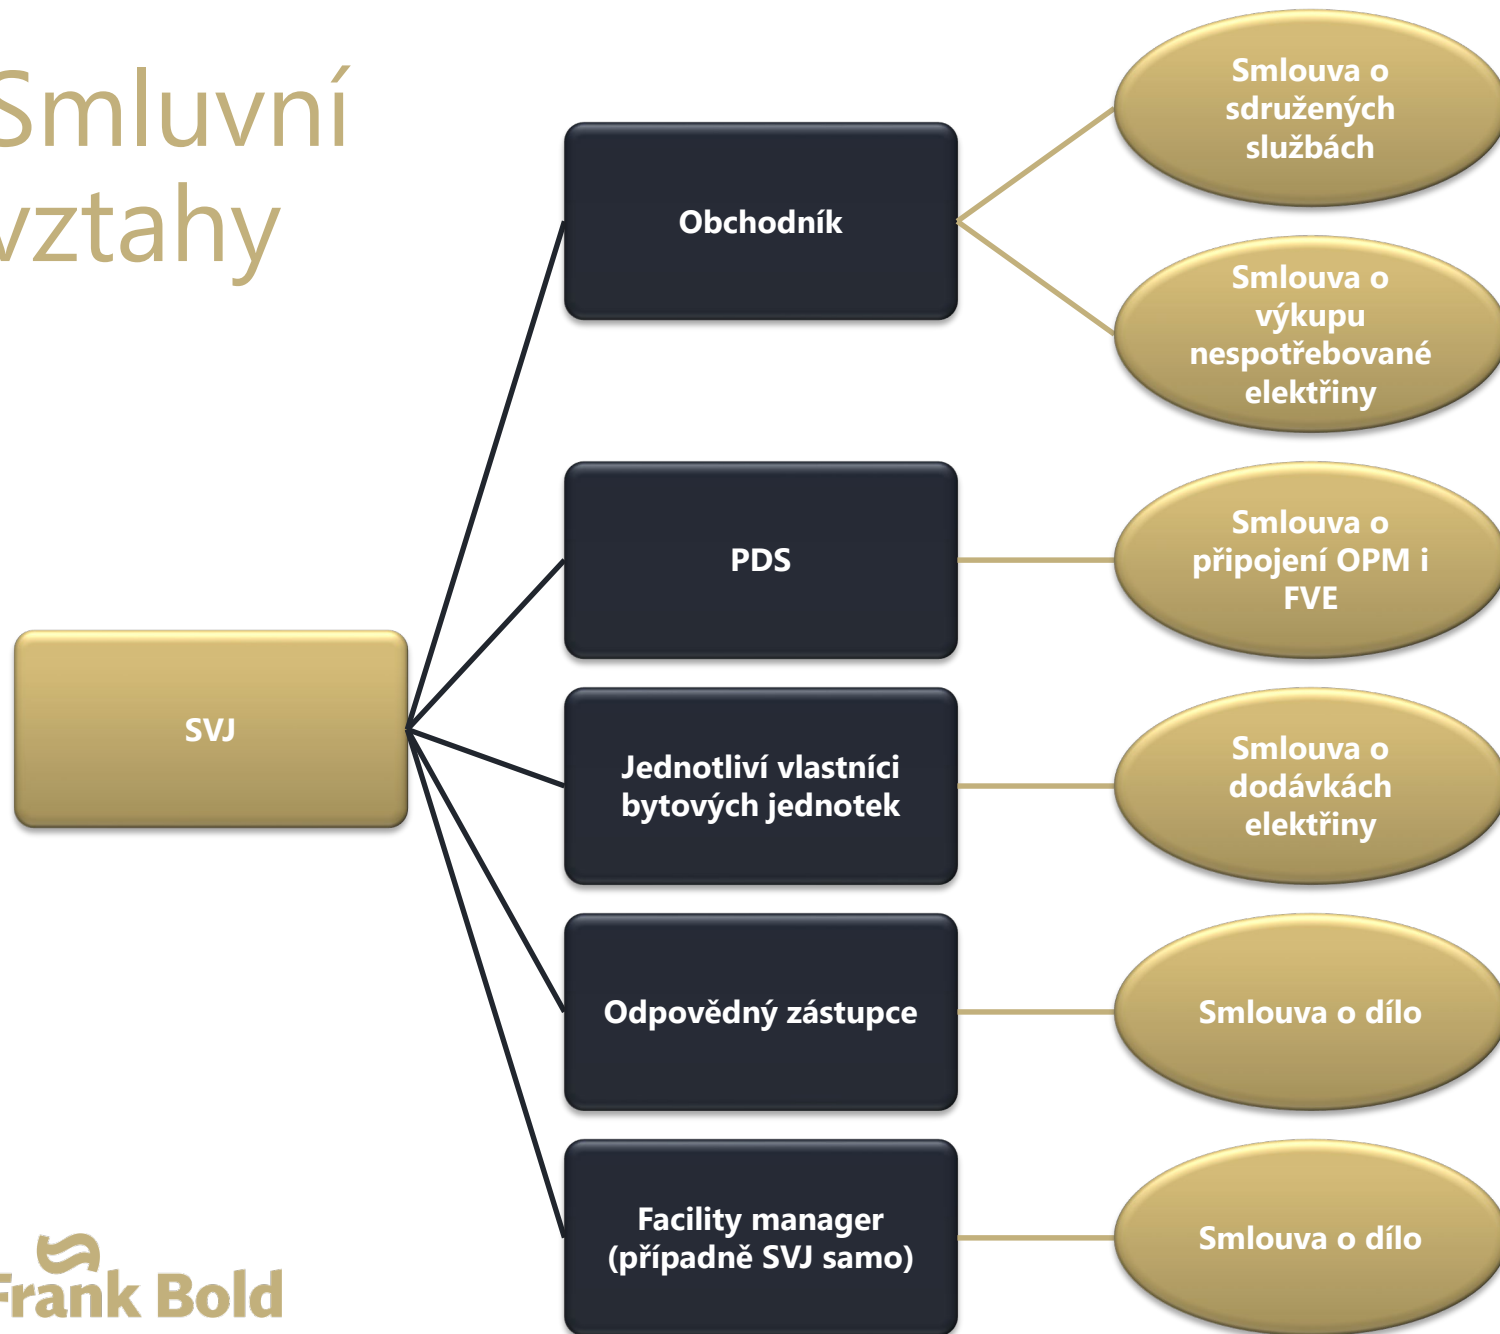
Smluvní vztahy

SVJ

Obchodník

Smlouva o sdružených službách

Smlouva o výkupu nespotřebované elektřiny

PDS

Smlouva o připojení OPM i FVE

Jednotliví vlastníci bytových jednotek

Smlouva o dodávkách elektřiny

Odpovědný zástupce

Smlouva o dílo

Facility manager (případně SVJ samo)

Smlouva o dílo

Frank Bold